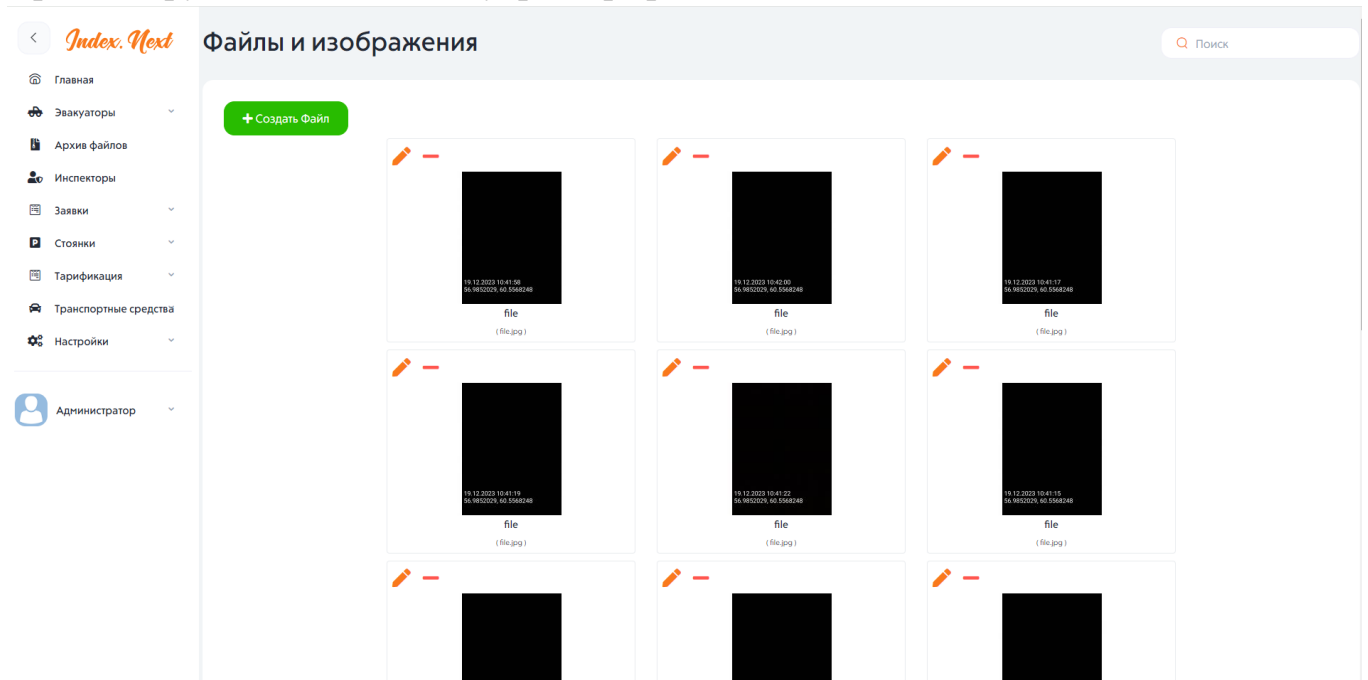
Index.Next

Главная
Эвакуаторы
Архив файлов
Инспекторы
Заявки
Стоянки
Тарификация
Транспортные средства
Настройки

Администратор

Файлы и изображения

Поиск

+ Создать Файл

19.12.2023 10:41:58
56.9852029, 60.5568248
file
( file.jpg )

19.12.2023 10:42:00
56.9852029, 60.5568248
file
( file.jpg )

19.12.2023 10:41:17
56.9852029, 60.5568248
file
( file.jpg )

19.12.2023 10:41:19
56.9852029, 60.5568248
file
( file.jpg )

19.12.2023 10:41:22
56.9852029, 60.5568248
file
( file.jpg )

19.12.2023 10:41:15
56.9852029, 60.5568248
file
( file.jpg )